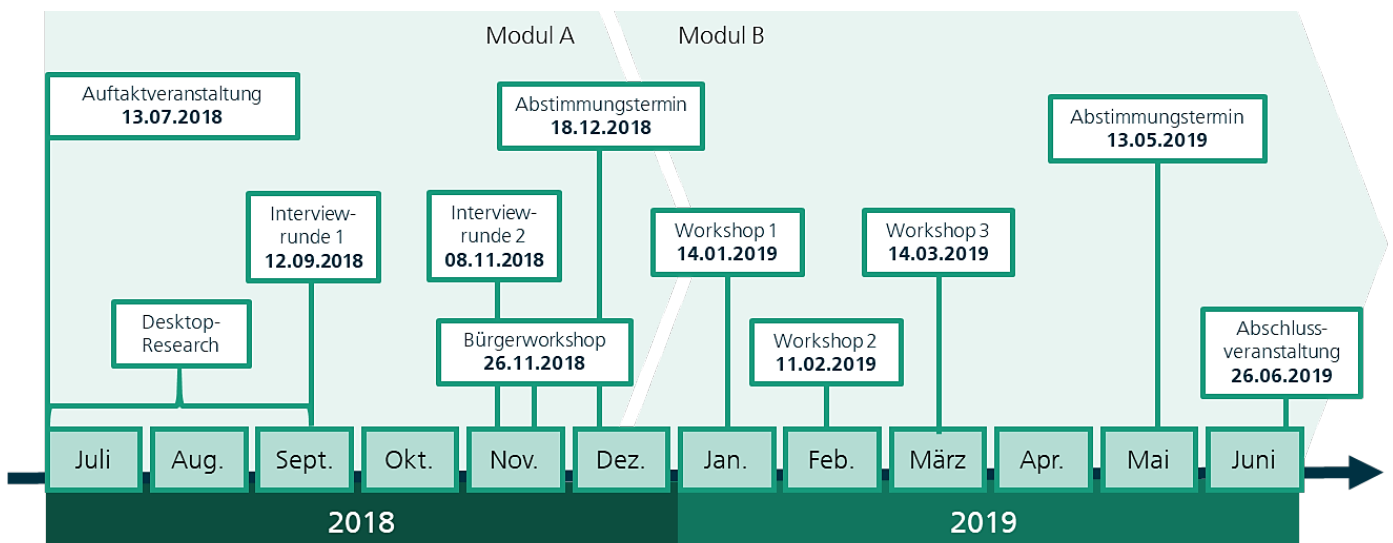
Modul A

Modul B

Auftaktveranstaltung
**13.07.2018**

Abstimmungstermin
**18.12.2018**

Abstimmungstermin
**13.05.2019**

Interviewrunde 1
**12.09.2018**

Interviewrunde 2
**08.11.2018**

Workshop 1
**14.01.2019**

Workshop 3
**14.03.2019**

Desktop-Research

Bürgerworkshop
**26.11.2018**

Workshop 2
**11.02.2019**

Abschlussveranstaltung
**26.06.2019**

Juli

Aug.

Sept.

Okt.

Nov.

Dez.

Jan.

Feb.

März

Apr.

Mai

Juni

2018

2019